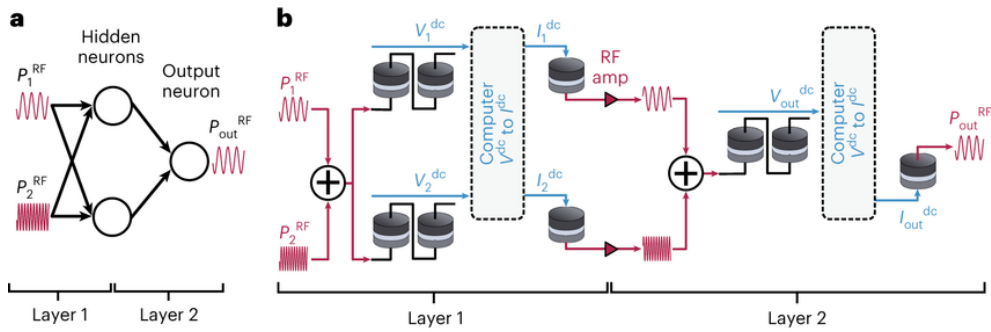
a

Hidden neurons

Output neuron

$P_1^{RF}$

$P_2^{RF}$

$P_{out}^{RF}$

Layer 1

Layer 2

b

$P_1^{RF}$

$P_2^{RF}$

$V_1^{dc}$

$V_2^{dc}$

Computer $V^{dc}$ to $I^{dc}$

$I_1^{dc}$

$I_2^{dc}$

RF amp

$V_{out}^{dc}$

Computer $V^{dc}$ to $I^{dc}$

$P_{out}^{RF}$

$I_{out}^{dc}$

Layer 1

Layer 2